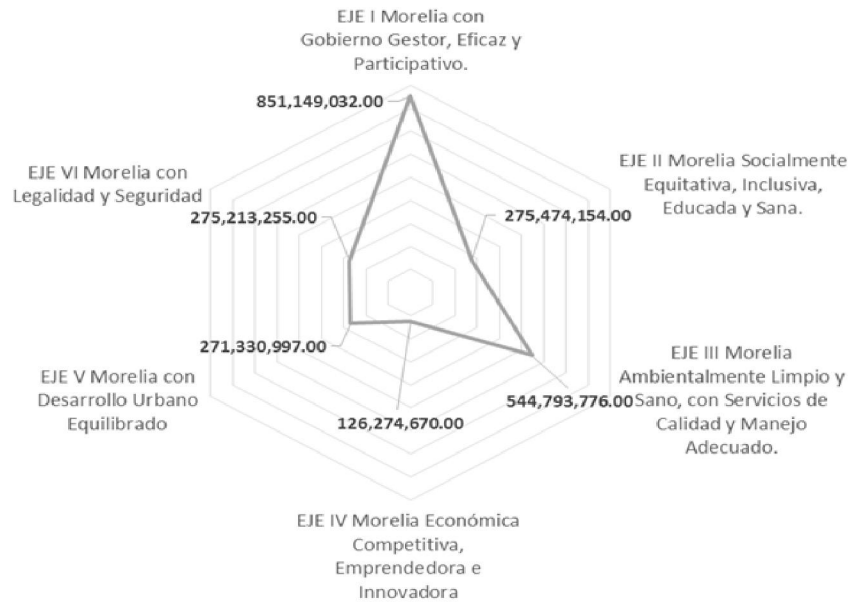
EJE I Morelia con Gobierno Gestor, Eficaz y Participativo.

851,149,032.00

EJE VI Morelia con Legalidad y Seguridad

275,213,255.00

EJE II Morelia Socialmente Equitativa, Inclusiva, Educada y Sana.

275,474,154.00

271,330,997.00

EJE V Morelia con Desarrollo Urbano Equilibrado

EJE III Morelia Ambientalmente Limpio y Sano, con Servicios de Calidad y Manejo Adecuado.

544,793,776.00

126,274,670.00

EJE IV Morelia Económica Competitiva, Emprendedora e Innovadora